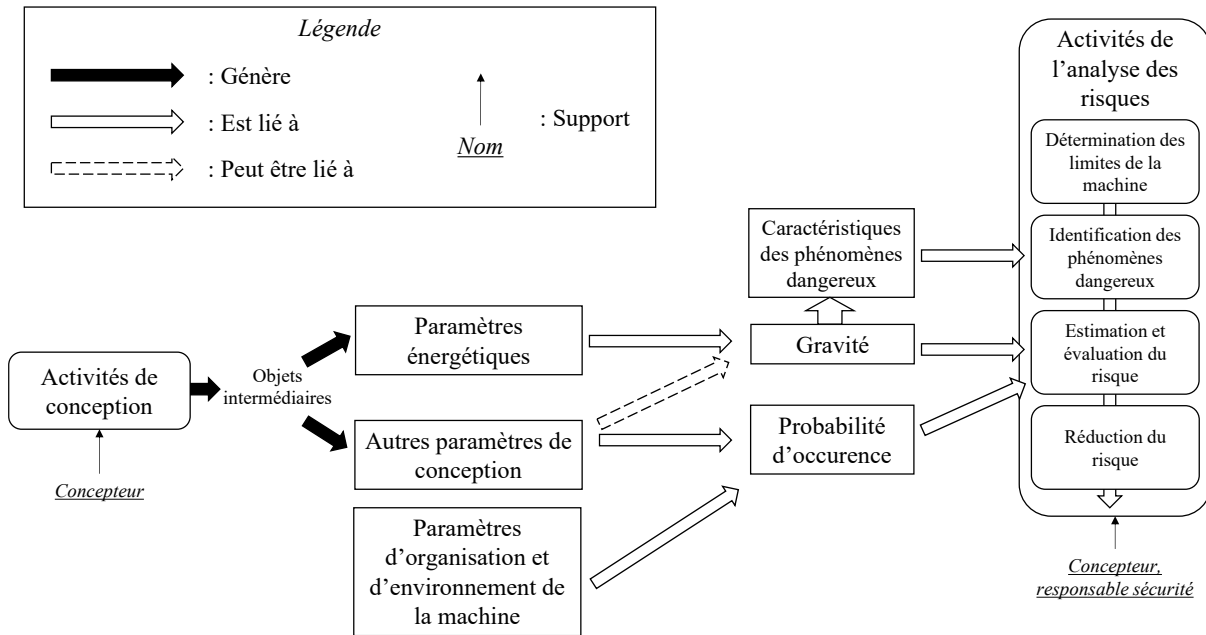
Légende

: Génère

: Est lié à

: Peut être lié à

Nom

: Support

Activités de l'analyse des risques

Détermination des limites de la machine

Identification des phénomènes dangereux

Estimation et évaluation du risque

Réduction du risque

Concepteur, responsable sécurité

Caractéristiques des phénomènes dangereux

Gravité

Probabilité d'occurence

Paramètres énergétiques

Autres paramètres de conception

Paramètres d'organisation et d'environnement de la machine

Activités de conception

Objets intermédiaires

Concepteur